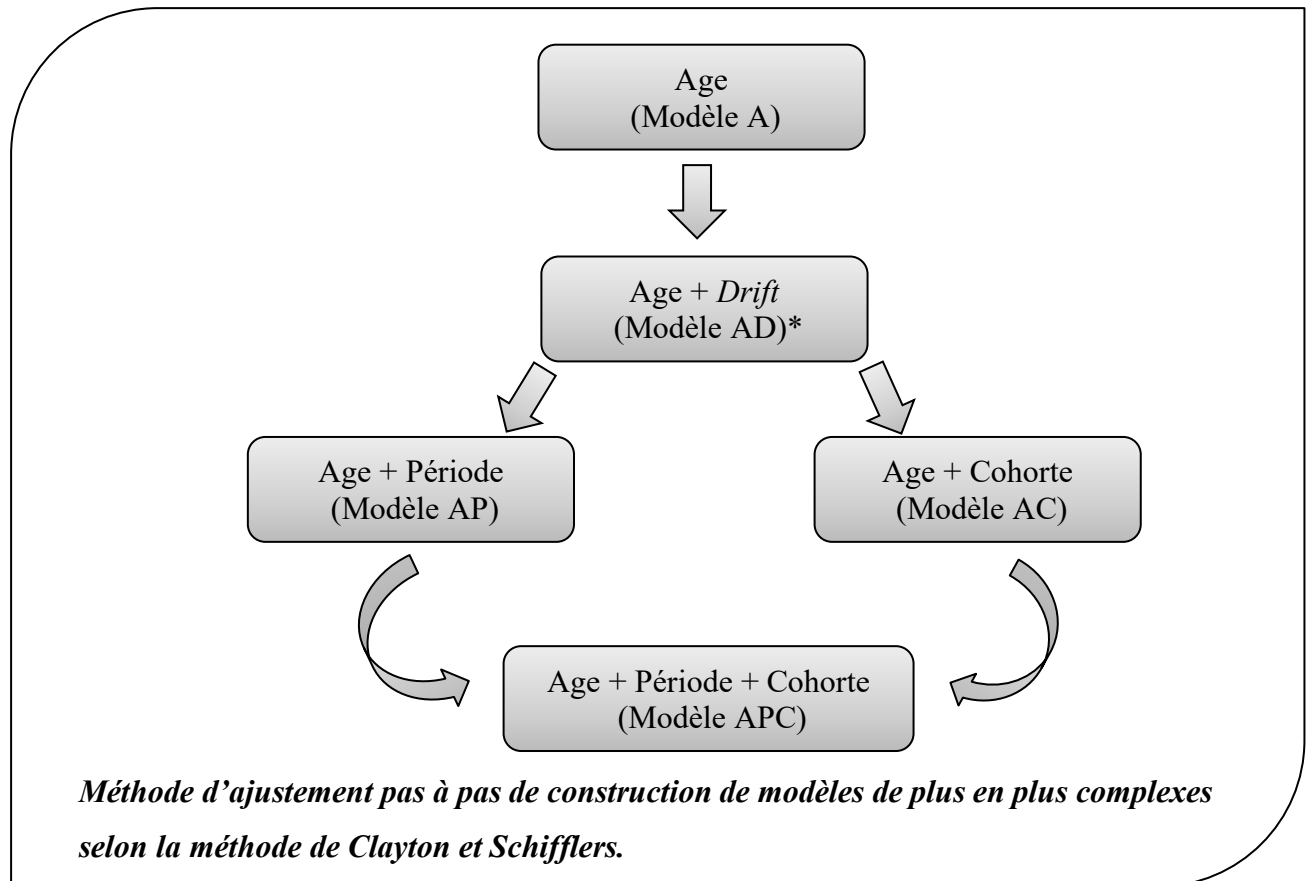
Age
(Modèle A)

Age + *Drift*
(Modèle AD)*

Age + Période
(Modèle AP)

Age + Cohorte
(Modèle AC)

Age + Période + Cohorte
(Modèle APC)

***Méthode d'ajustement pas à pas de construction de modèles de plus en plus complexes selon la méthode de Clayton et Schifflers.***